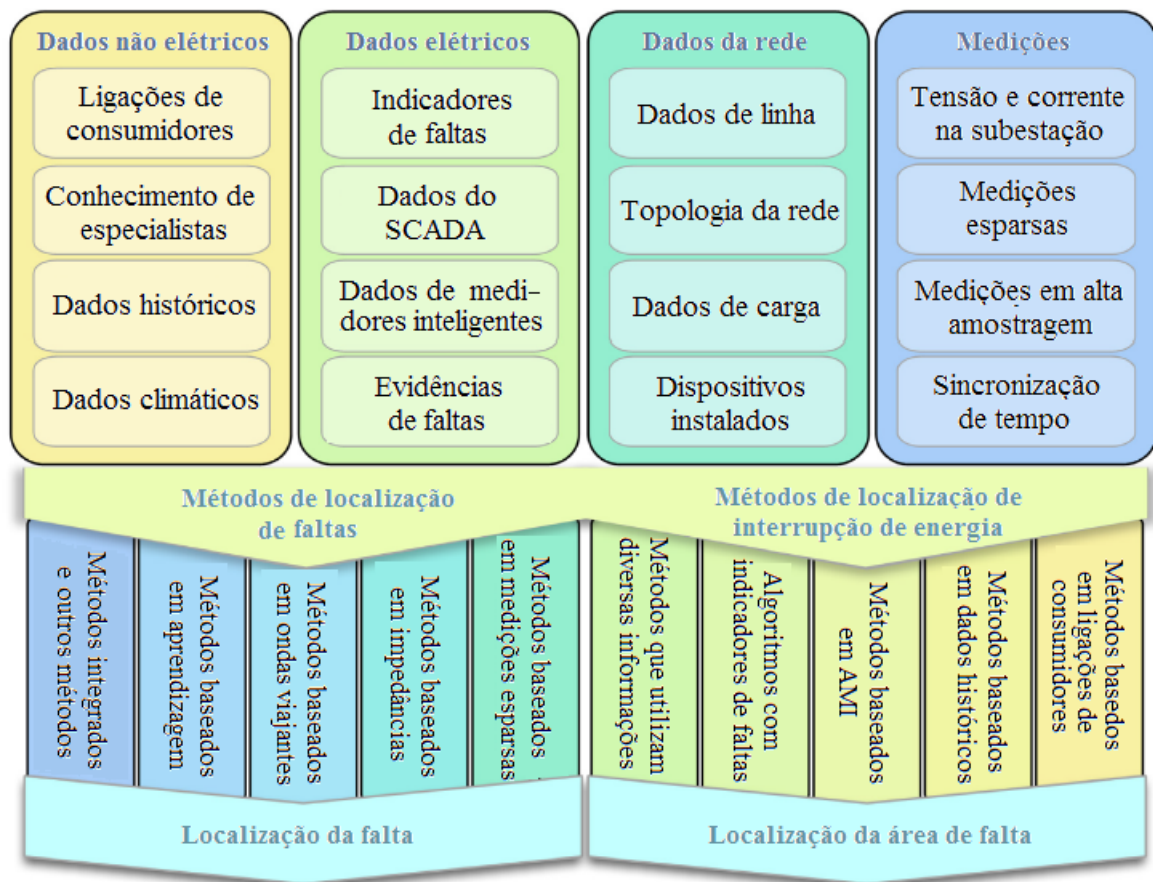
Dados não elétricos

Ligações de consumidores

Conhecimento de especialistas

Dados históricos

Dados climáticos

Dados elétricos

Indicadores de faltas

Dados do SCADA

Dados de medidores inteligentes

Evidências de faltas

Dados da rede

Dados de linha

Topologia da rede

Dados de carga

Dispositivos instalados

Medições

Tensão e corrente na subestação

Medições esparsas

Medições em alta amostragem

Sincronização de tempo

Métodos de localização de faltas

Métodos integrados e outros métodos

Métodos baseados em aprendizagem

Métodos baseados em ondas viajantes

Métodos baseados em impedâncias

Métodos baseados em medições esparsas

Métodos de localização de interrupção de energia

Métodos que utilizam diversas informações

Algoritmos com indicadores de faltas

Métodos baseados em AMI

Métodos baseados em dados históricos

Métodos baseados em ligações de consumidores

Localização da falta

Localização da área de falta